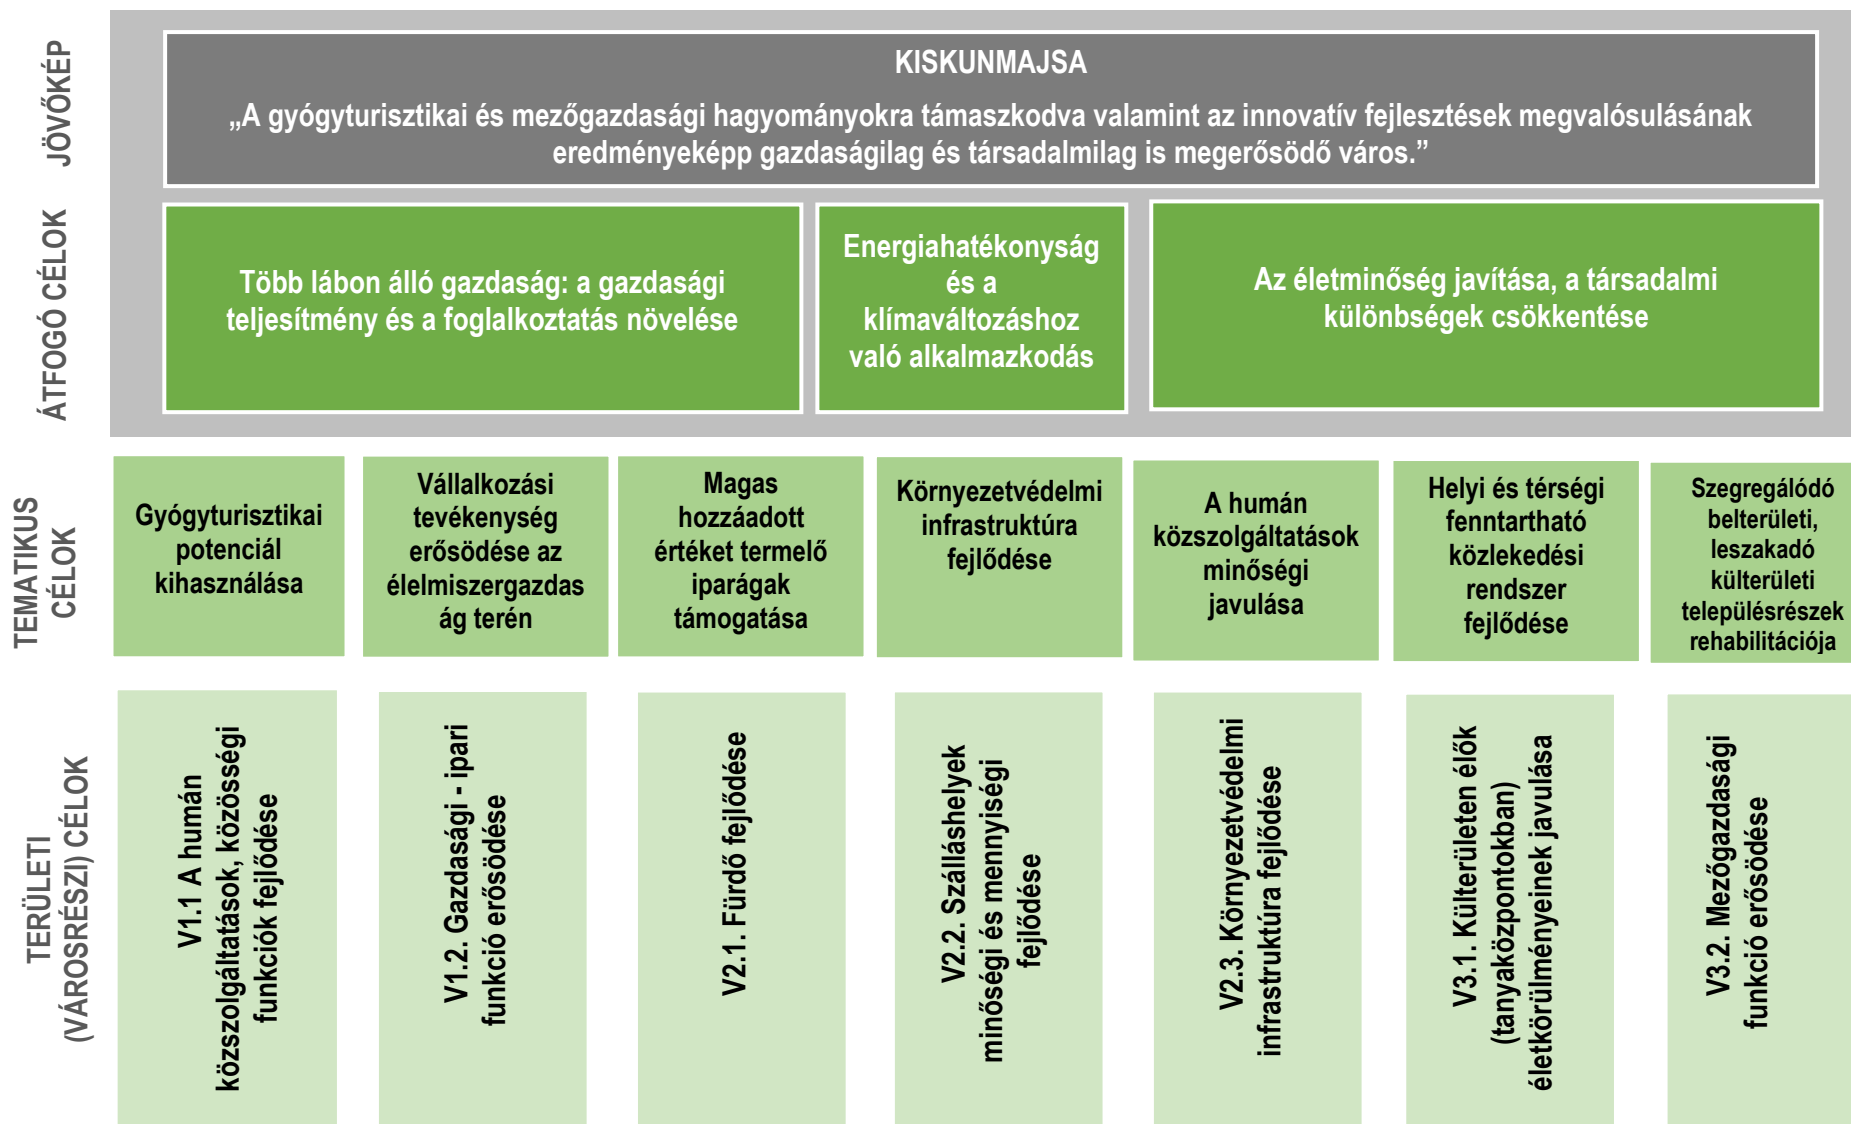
JÖVŐKÉP

KISKUNMAJSA

„A gyógyturisztikai és mezőgazdasági hagyományokra támaszkodva valamint az innovatív fejlesztések megvalósulásának eredményeképp gazdaságilag és társadalmilag is megerősödő város."

ÁTFOGÓ CÉLOK

Több lábon álló gazdaság: a gazdasági teljesítmény és a foglalkoztatás növelése

Energiahatékonyság és a klímaváltozáshoz való alkalmazkodás

Az életminőség javítása, a társadalmi különbségek csökkentése

TEMATIKUS CÉLOK

Gyógyturisztikai potenciál kihasználása

Vállalkozási tevékenység erősödése az élelmiszergazdaság terén

Magas hozzáadott értéket termelő iparágak támogatása

Környezetvédelmi infrastruktúra fejlődése

A humán közszolgáltatások minőségi javulása

Helyi és térségi fenntartható közlekedési rendszer fejlődése

Szegregálódó belterületi, leszakadó külterületi településrészek rehabilitációja

TERÜLETI (VÁROSRÉSZI) CÉLOK

V1.1 A humán közszolgáltatások, közösségi funkciók fejlődése

V1.2. Gazdasági - ipari funkció erősödése

V2.1. Fürdő fejlődése

V2.2. Szálláshelyek minőségi és mennyiségi fejlődése

V2.3. Környezetvédelmi infrastruktúra fejlődése

V3.1. Külterületen élők (tanyaközpontokban) életkörülményeinek javulása

V3.2. Mezőgazdasági funkció erősödése